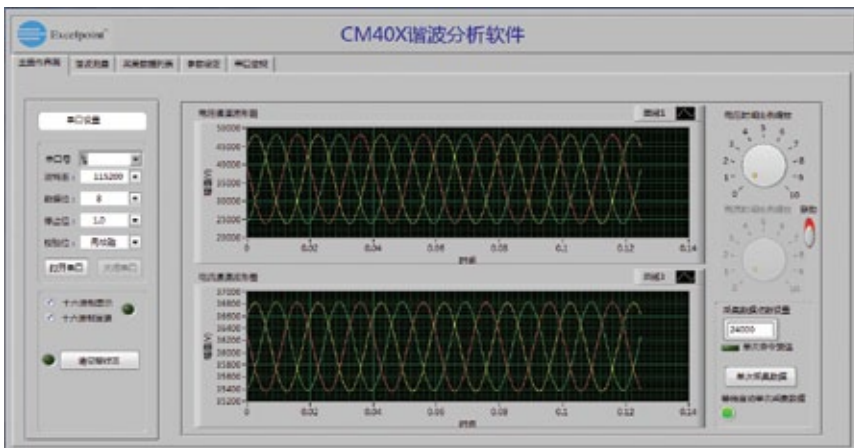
Excelpoint

CM40X谐波分析软件

主面板界面 | 谐波测量 | 采集数据列表 | 参数设定 | 串口控制

串口设置

串口号 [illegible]
波特率 115200
数据位 8
停止位 1.0
校验位 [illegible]

打开串口 | 关闭串口

十六进制显示
十六进制发送

通讯端状态

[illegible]

曲线1

50000
45000
40000
35000
30000
25000
20000

0 0.02 0.04 0.06 0.08 0.1 0.12 0.14

时间

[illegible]

曲线2

37000
36800
36600
36400
36200
36000
35800
35600
35400
35200

0 0.02 0.04 0.06 0.08 0.1 0.12 0.14

时间

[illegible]

0 1 2 3 4 5 6 7 8 9 10

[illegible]

采样数据点数设置

24000

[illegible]

单次采集数据

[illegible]